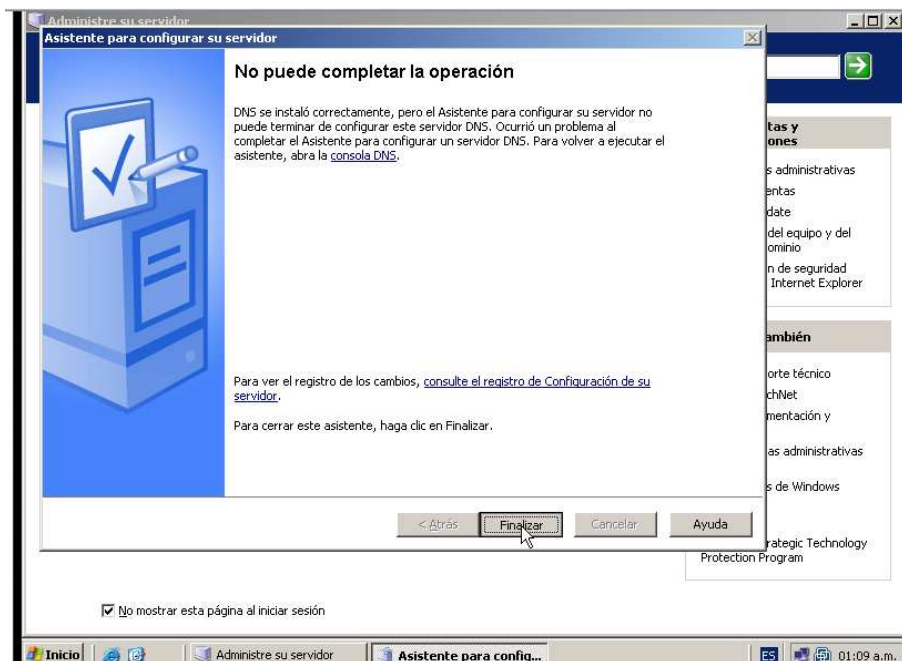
Administre su servidor

Asistente para configurar su servidor

No puede completar la operación

DNS se instaló correctamente, pero el Asistente para configurar su servidor no puede terminar de configurar este servidor DNS. Ocurrió un problema al completar el Asistente para configurar un servidor DNS. Para volver a ejecutar el asistente, abra la consola DNS.

Para ver el registro de los cambios, consulte el registro de Configuración de su servidor.

Para cerrar este asistente, haga clic en Finalizar.

< Atrás
Finalizar
Cancelar
Ayuda

tas y
ones

s administrativas
entas
date
del equipo y del
ominio
n de seguridad
Internet Explorer

ambién

orte técnico
chNet
mentación y

as administrativas

s de Windows

rategic Technology
Protection Program

No mostrar esta página al iniciar sesión

Inicio
Administre su servidor
Asistente para config...
ES
01:09 a.m.